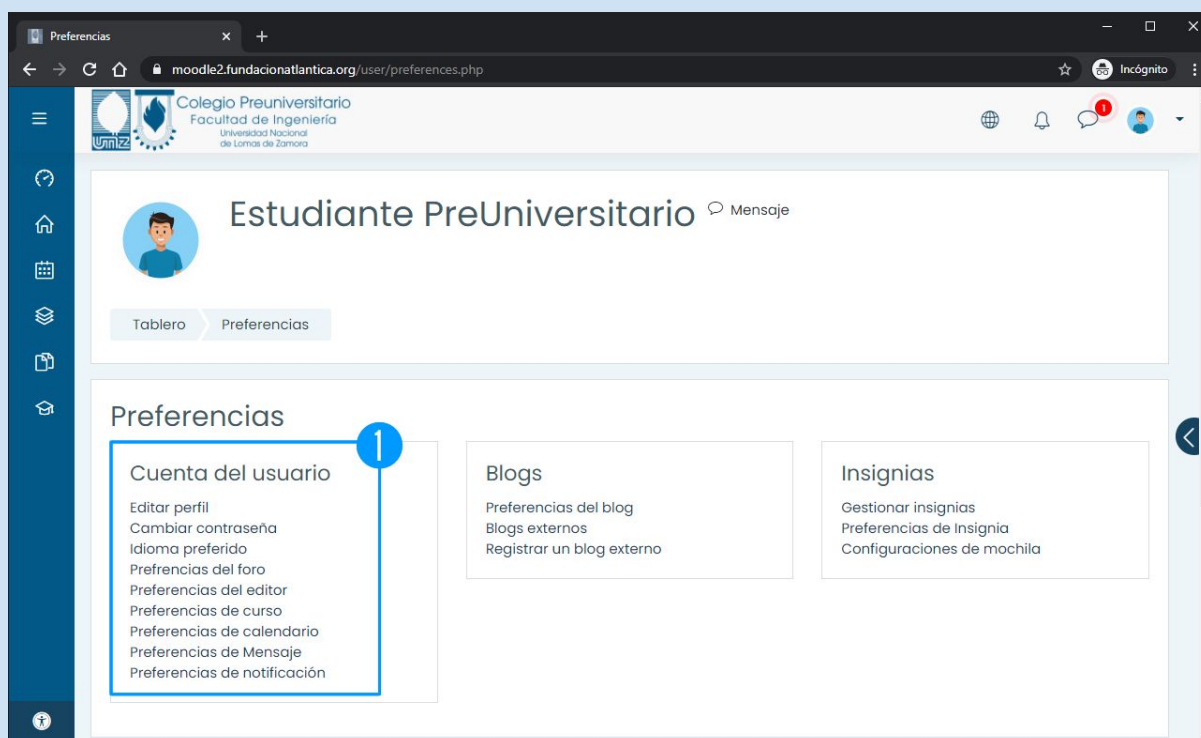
Preferencias
moodle2.fundacionatlantica.org/user/preferences.php
Incógnito

Colegio Preuniversitario
Facultad de Ingeniería
Universidad Nacional de Lomas de Zamora
UNLZ

1

Estudiante PreUniversitario
Mensaje

Tablero
Preferencias

Preferencias

1

Cuenta del usuario
Editar perfil
Cambiar contraseña
Idioma preferido
Prefrencias del foro
Preferencias del editor
Preferencias de curso
Preferencias de calendario
Preferencias de Mensaje
Preferencias de notificación

Blogs
Preferencias del blog
Blogs externos
Registrar un blog externo

Insignias
Gestionar insignias
Preferencias de Insignia
Configuraciones de mochila